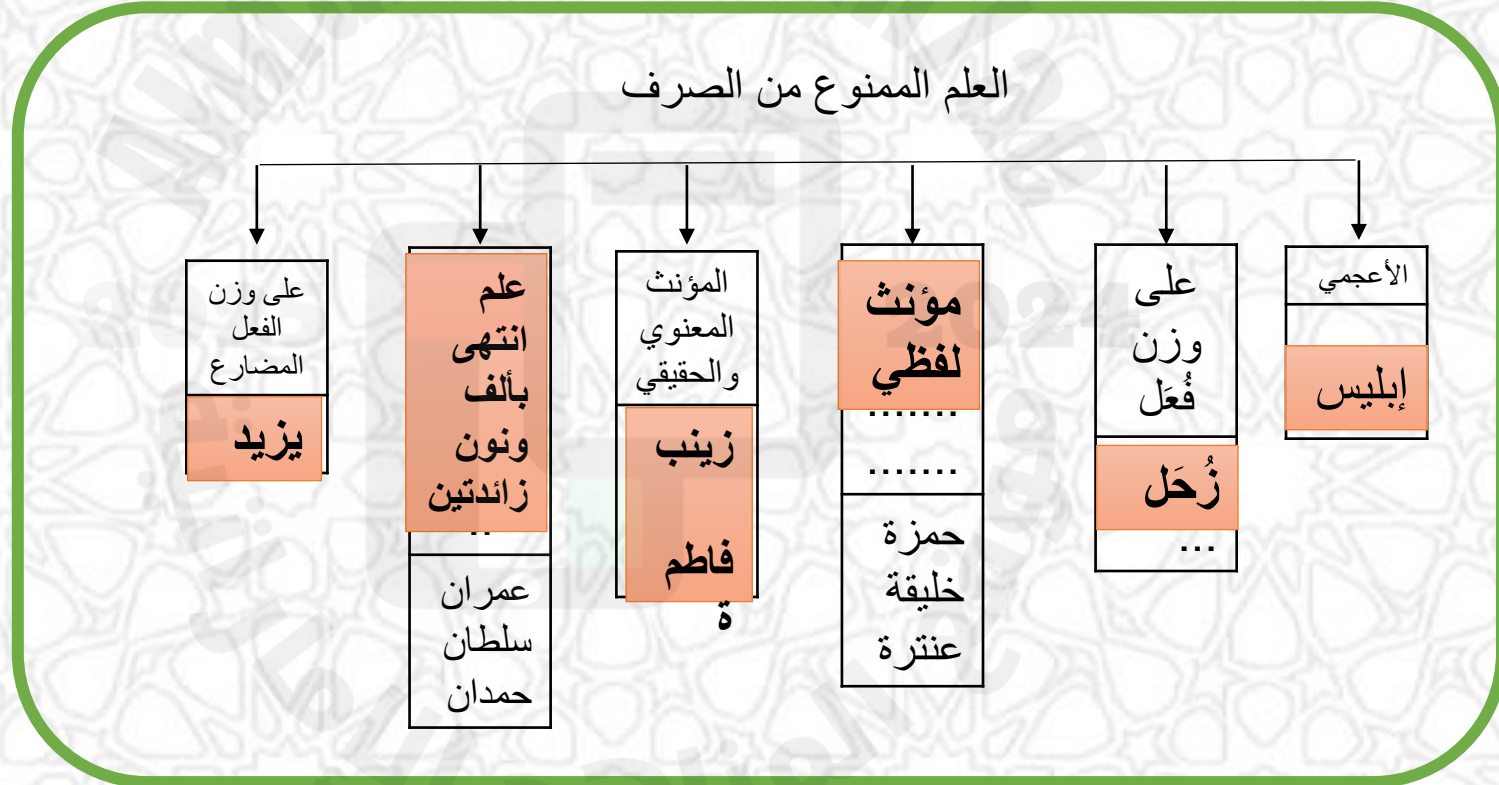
العلم الممنوع من الصرف

الأعجمي

إبليس

على وزن فُعَل

زُحَل

...

مؤنث لفظي

.......

.......

حمزة
خليقة
عنترة

المؤنث المعنوي والحقيقي

زينب

فاطمة

علم انتهى بألف ونون زائدتين

..

عمران
سلطان
حمدان

على وزن الفعل المضارع

يزيد